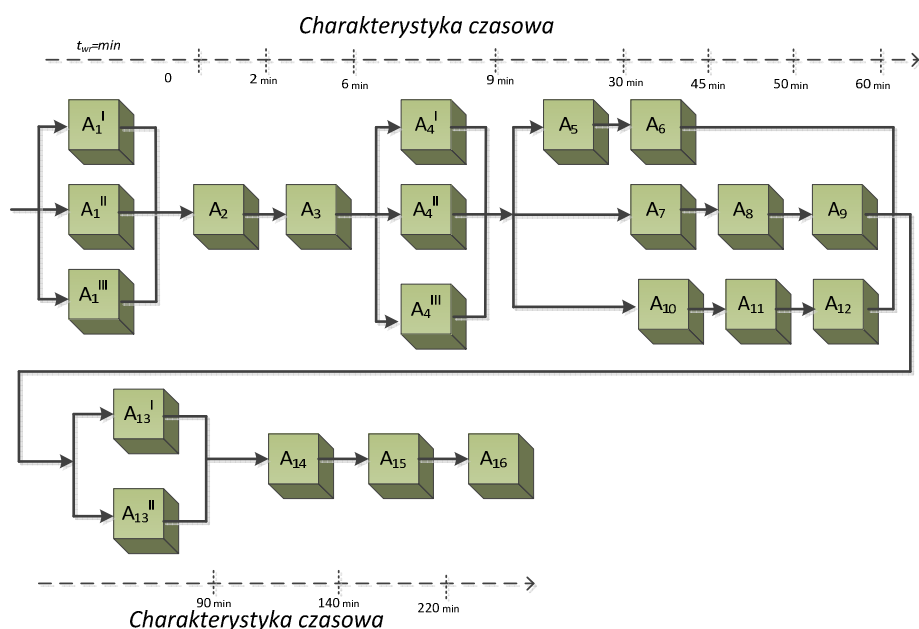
Charakterystyka czasowa

$t_{wr}$=min

0

2 min

6 min

9 min

30 min

45 min

50 min

60 min

$A_1^I$

$A_1^{II}$

$A_1^{III}$

$A_2$

$A_3$

$A_4^I$

$A_4^{II}$

$A_4^{III}$

$A_5$

$A_6$

$A_7$

$A_8$

$A_9$

$A_{10}$

$A_{11}$

$A_{12}$

$A_{13}^I$

$A_{13}^{II}$

$A_{14}$

$A_{15}$

$A_{16}$

90 min

140 min

220 min

Charakterystyka czasowa